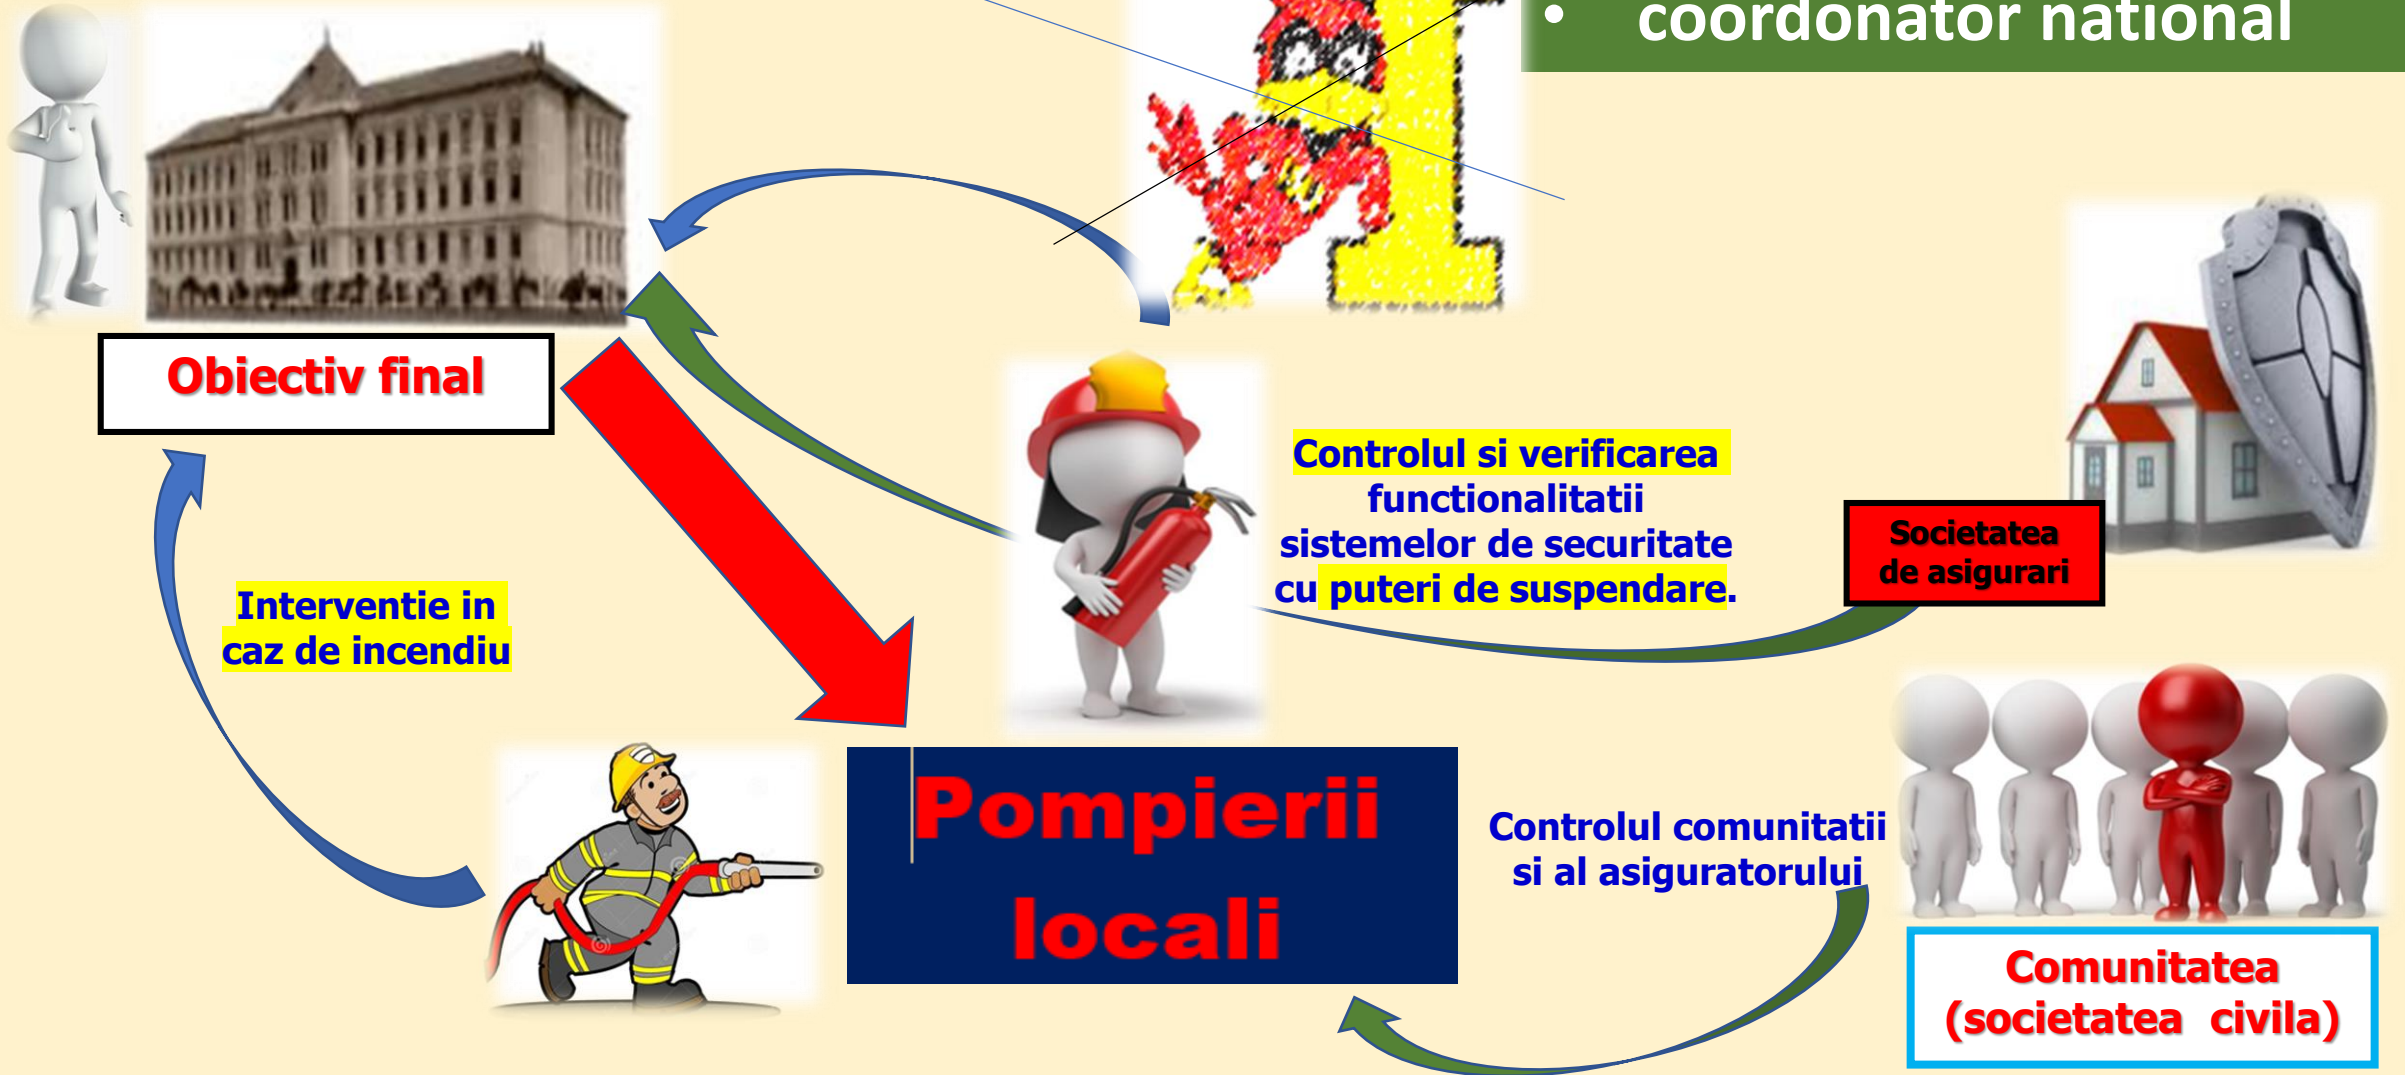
• coordonator national

Obiectiv final

Controlul si verificarea functionalitatii sistemelor de securitate cu puteri de suspendare.

Societatea de asigurari

Interventie in caz de incendiu

Pompierii locali

Controlul comunitatii si al asiguratorului

Comunitatea (societatea civila)